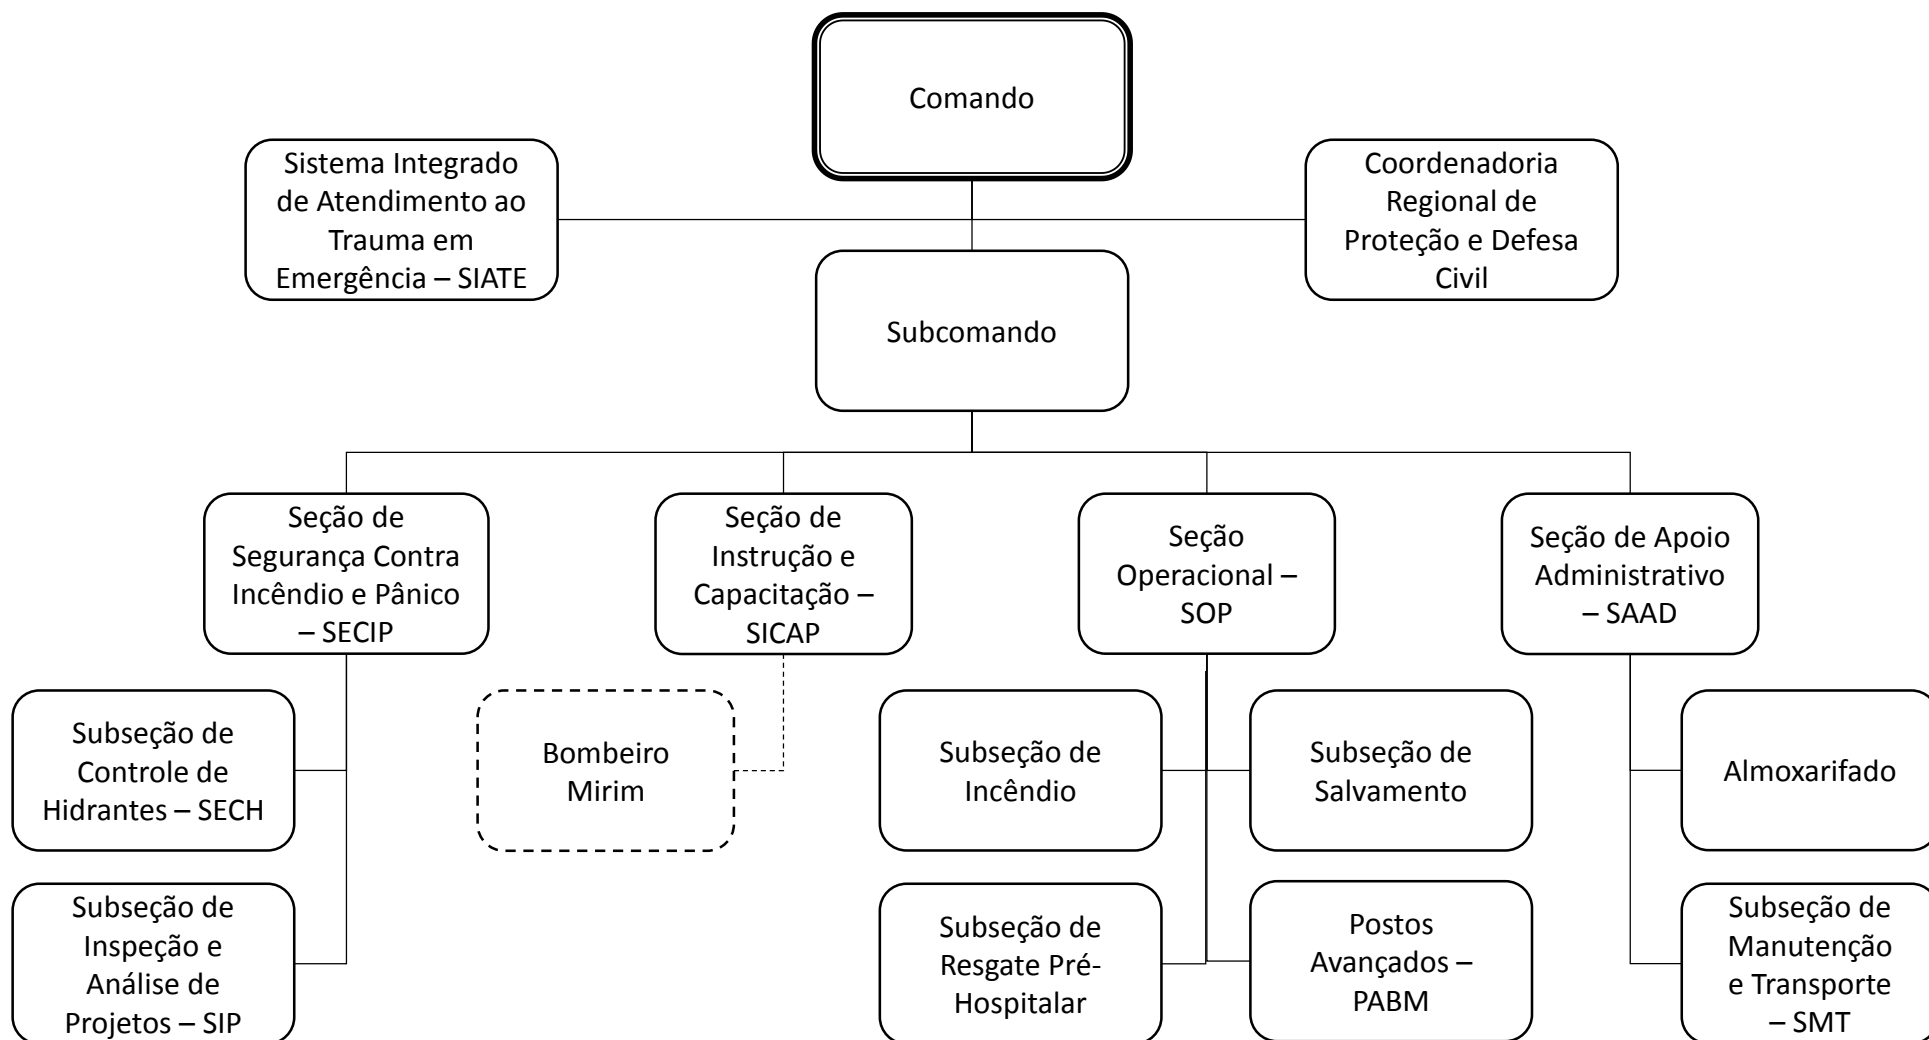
Comando

Sistema Integrado de Atendimento ao Trauma em Emergência – SIATE

Coordenadoria Regional de Proteção e Defesa Civil

Subcomando

Seção de Segurança Contra Incêndio e Pânico – SECIP

Seção de Instrução e Capacitação – SICAP

Seção Operacional – SOP

Seção de Apoio Administrativo – SAAD

Subseção de Controle de Hidrantes – SECH

Subseção de Inspeção e Análise de Projetos – SIP

Bombeiro Mirim

Subseção de Incêndio

Subseção de Salvamento

Subseção de Resgate Pré-Hospitalar

Postos Avançados – PABM

Almoxarifado

Subseção de Manutenção e Transporte – SMT